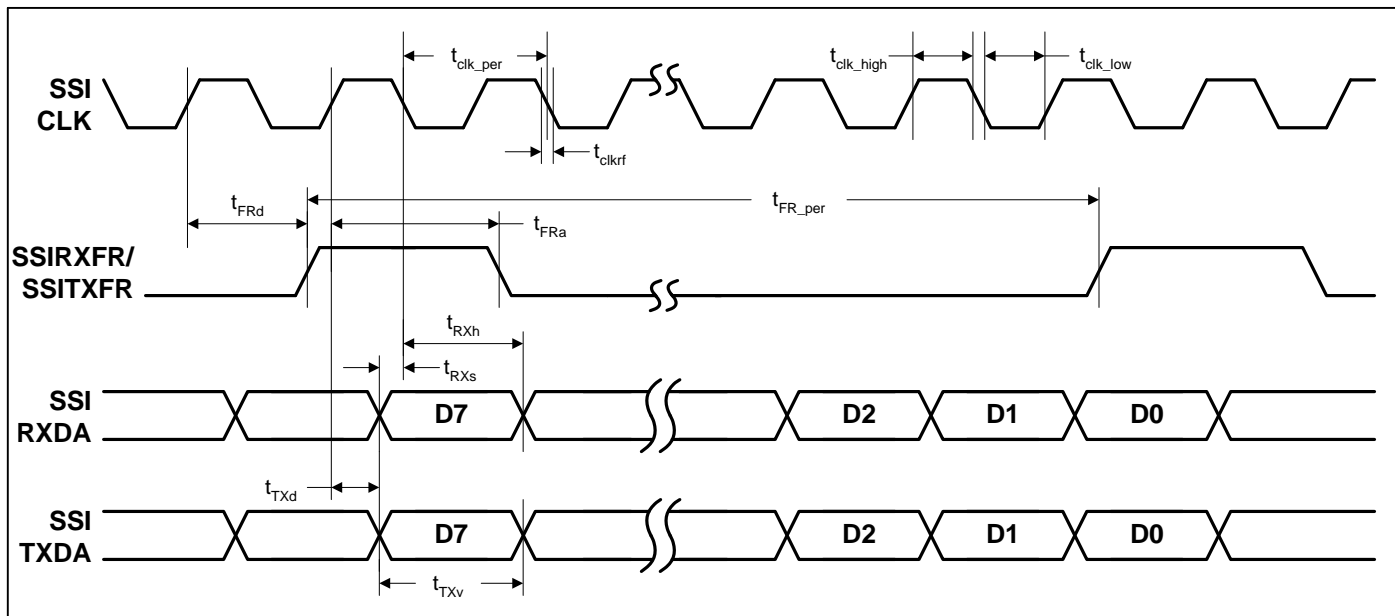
SSI CLK

$t_{clk\_per}$

$t_{clk\_high}$

$t_{clk\_low}$

$t_{clkrf}$

$t_{FRd}$

$t_{FR\_per}$

$t_{FRa}$

SSIRXFR/ SSITXFR

$t_{RXh}$

$t_{RXs}$

SSI RXDA

D7

D2

D1

D0

$t_{TXd}$

SSI TXDA

D7

D2

D1

D0

$t_{TXv}$